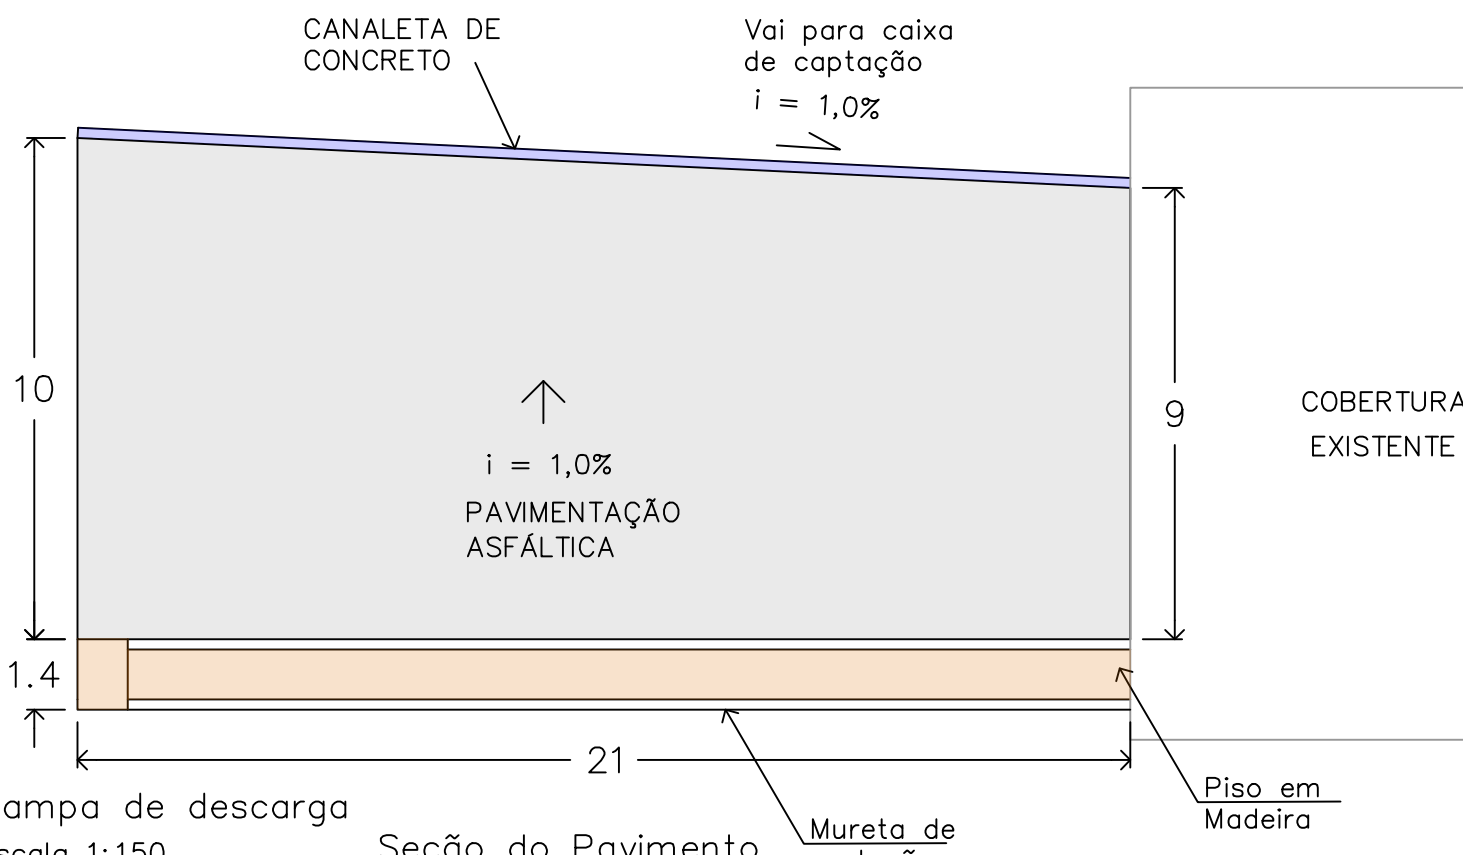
CANALETA DE CONCRETO

Vai para caixa de captação
$i = 1,0\%$

10

9

COBERTURA EXISTENTE

$i = 1,0\%$
PAVIMENTAÇÃO ASFÁLTICA

1.4

21

ampa de descarga
scala 1:150

Seção do Pavimento

Mureta de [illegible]

Piso em Madeira